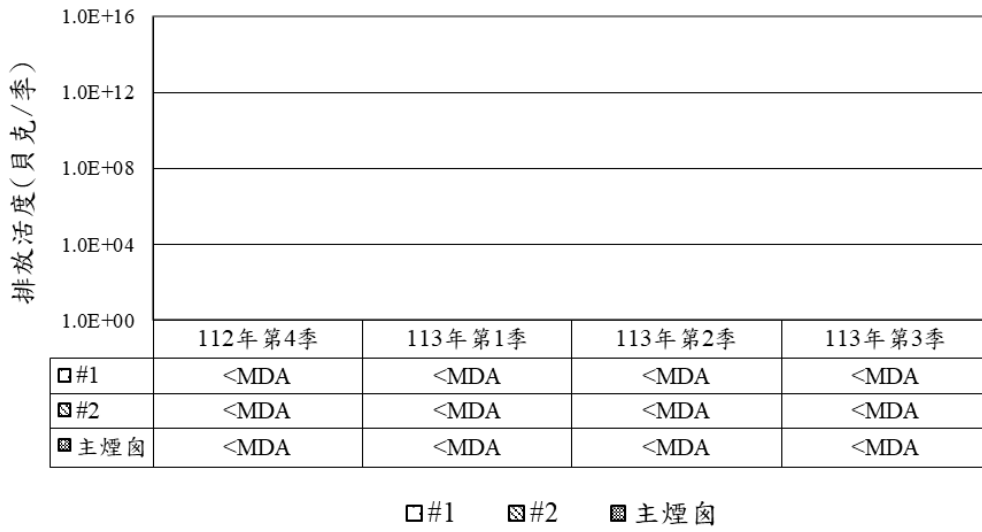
排放活度(貝克/季)

1.0E+16
1.0E+12
1.0E+08
1.0E+04
1.0E+00

| | 112年第4季 | 113年第1季 | 113年第2季 | 113年第3季 |
|---|---|---|---|---|
| #1 | <MDA | <MDA | <MDA | <MDA |
| #2 | <MDA | <MDA | <MDA | <MDA |
| 主煙囪 | <MDA | <MDA | <MDA | <MDA |

#1 #2 主煙囪